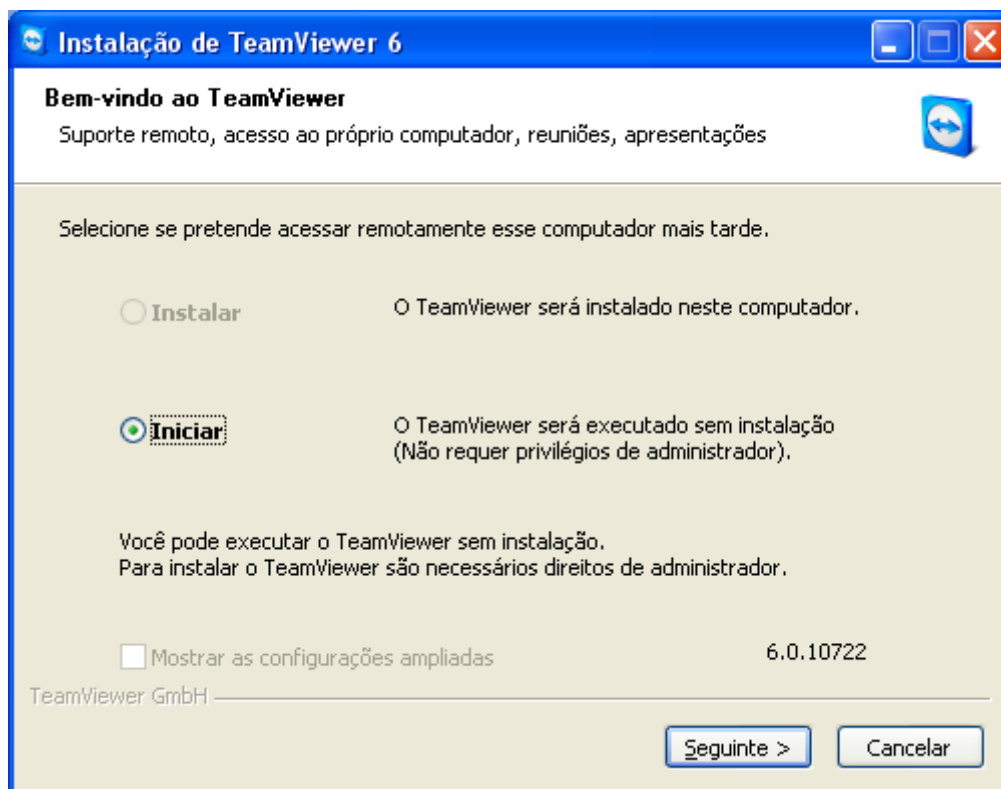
Instalação de TeamViewer 6

Bem-vindo ao TeamViewer

Suporte remoto, acesso ao próprio computador, reuniões, apresentações

Selecione se pretende acessar remotamente esse computador mais tarde.

Instalar

O TeamViewer será instalado neste computador.

Iniciar

O TeamViewer será executado sem instalação (Não requer privilégios de administrador).

Você pode executar o TeamViewer sem instalação.
Para instalar o TeamViewer são necessários direitos de administrador.

Mostrar as configurações ampliadas

6.0.10722

TeamViewer GmbH

Seguinte >

Cancelar